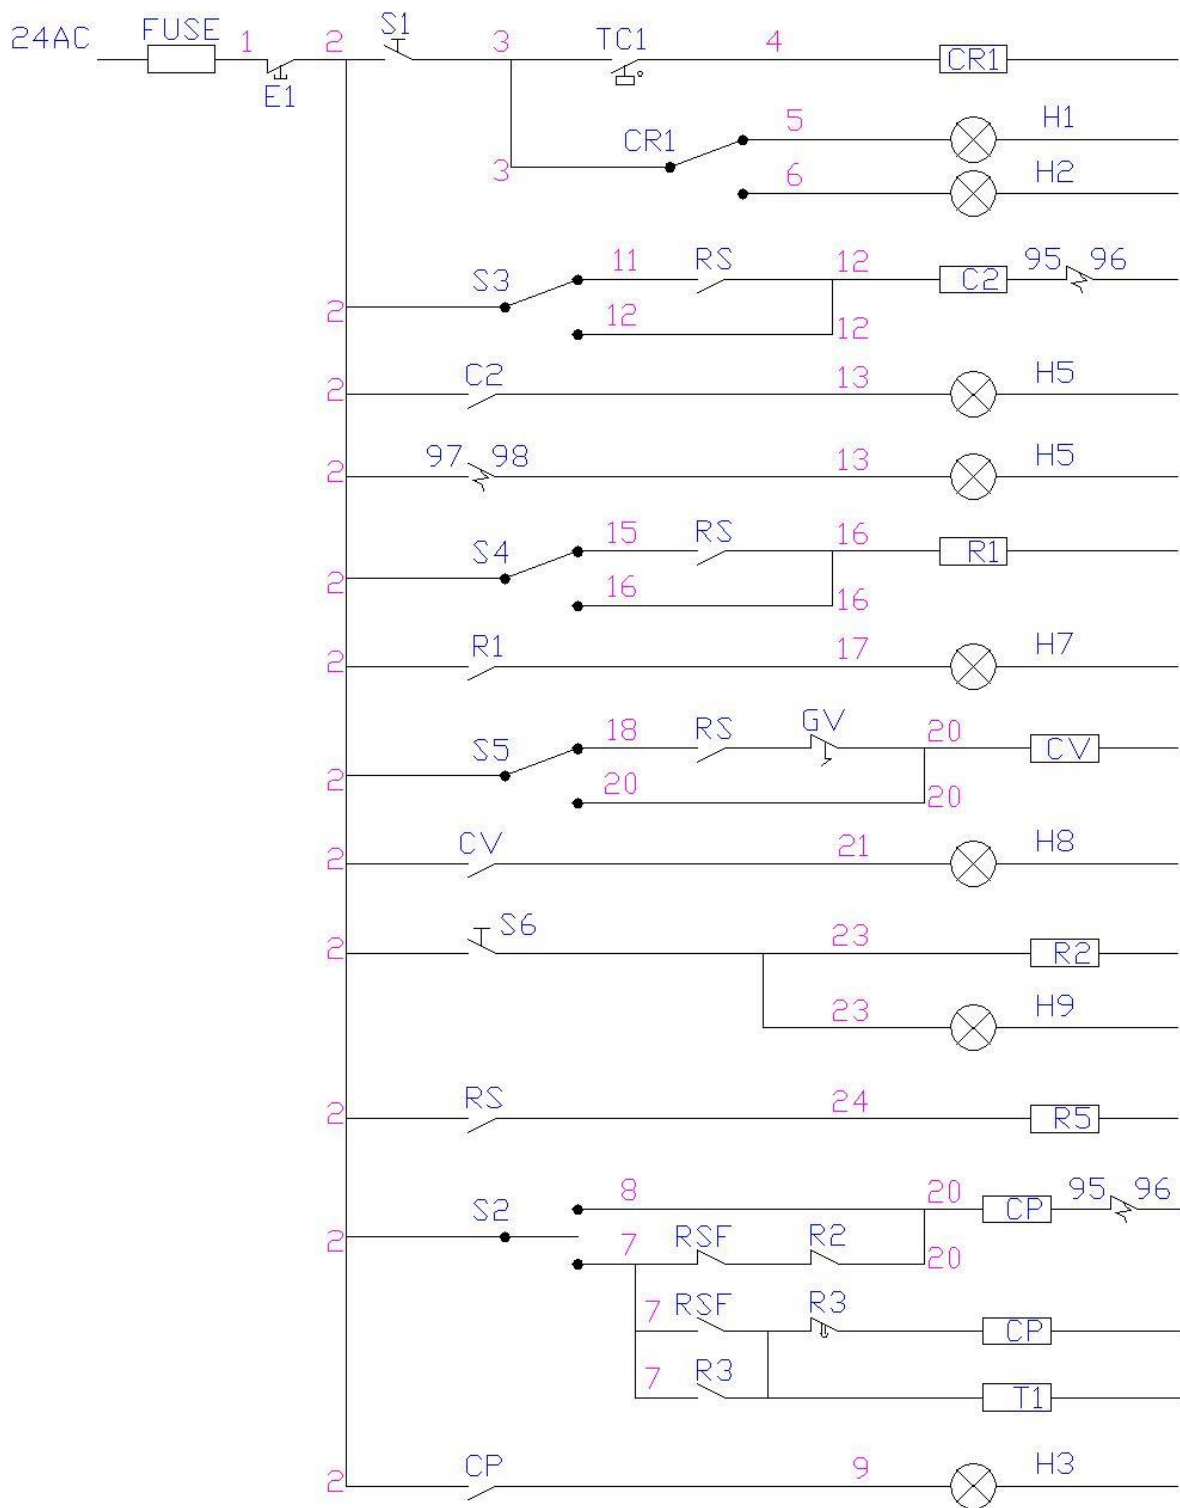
24AC FUSE 1 E1 2 S1 3 TC1 4 CR1

3 CR1 5 H1
6 H2

2 S3 11 RS 12 C2 95 96
12 12

2 C2 13 H5

2 97 98 13 H5

2 S4 15 RS 16 R1
16 16

2 R1 17 H7

2 S5 18 RS GV 20 CV
20 20

2 CV 21 H8

2 S6 23 R2
23 H9

2 RS 24 R5

2 S2 8 20 CP 95 96
7 RSF R2 20
7 RSF R3 CP
7 R3 T1

2 CP 9 H3